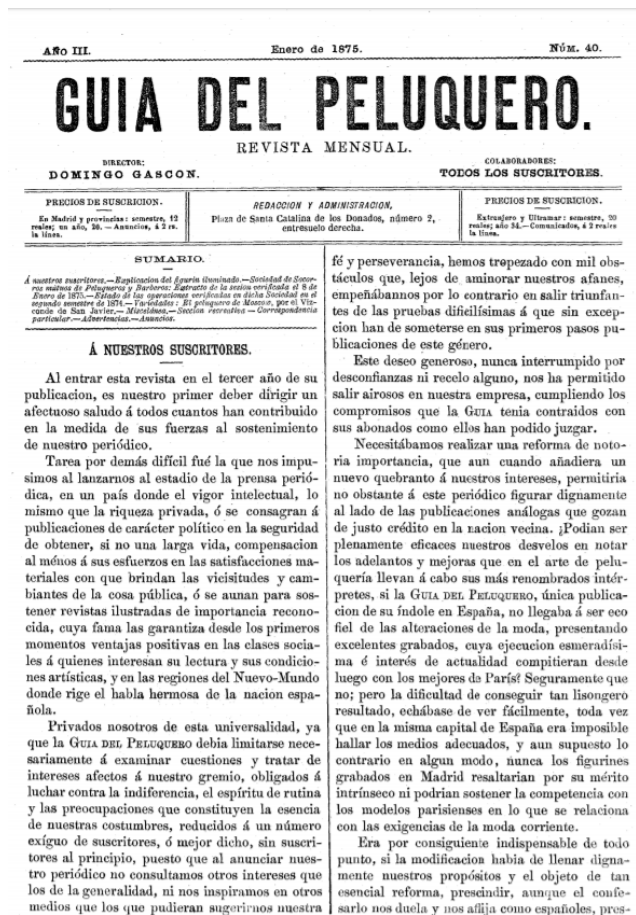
Año III. Enero de 1875. Núm. 40.

GUIA DEL PELUQUERO.

REVISTA MENSUAL.

DIRECTOR:
DOMINGO GASCON.

COLABORADORES:
TODOS LOS SUSCRITORES.

PRECIOS DE SUSCRICION.
En Madrid y provincias: semestre, 12 reales; un año, 20. — Anuncios, á 2 rs. la línea.

REDACCION Y ADMINISTRACION,
Plaza de Santa Catalina de los Donados, número 2, entresuelo derecha.

PRECIOS DE SUSCRICION.
Extranjero y Ultramar: semestre, 20 reales; año 34.—Comunicados, á 2 reales la línea.

SUMARIO.

Á nuestros suscritores.—Explicacion del figurin iluminado.—Sociedad de Socorros mútuos de Peluqueros y Barberos: Estracto de la sesion verificada el 8 de Enero de 1875.—Estado de las operaciones verificadas en dicha Sociedad en el segundo semestre de 1874.—Variedades: El peluquero de Mascota, por el Vizconde de San Javier.—Miscelánea.—Seccion recreativa.—Correspondencia particular.—Advertencias.—Anuncios.

Á NUESTROS SUSCRITORES.

Al entrar esta revista en el tercer año de su publicacion, es nuestro primer deber dirigir un afectuoso saludo á todos cuantos han contribuido en la medida de sus fuerzas al sostenimiento de nuestro periódico.

Tarea por demás difícil fué la que nos impusimos al lanzarnos al estadio de la prensa periódica, en un país donde el vigor intelectual, lo mismo que la riqueza privada, ó se consagran á publicaciones de carácter político en la seguridad de obtener, si no una larga vida, compensacion al ménos á sus esfuerzos en las satisfacciones materiales con que brindan las vicisitudes y cambiantes de la cosa pública, ó se aunan para sostener revistas ilustradas de importancia reconocida, cuya fama las garantiza desde los primeros momentos ventajas positivas en las clases sociales á quienes interesan su lectura y sus condiciones artísticas, y en las regiones del Nuevo-Mundo donde rige el habla hermosa de la nacion española.

Privados nosotros de esta universalidad, ya que la Guia del Peluquero debia limitarse necesariamente á examinar cuestiones y tratar de intereses afectos á nuestro gremio, obligados á luchar contra la indiferencia, el espíritu de rutina y las preocupaciones que constituyen la esencia de nuestras costumbres, reducidos á un número exíguo de suscritores, ó mejor dicho, sin suscritores al principio, puesto que al anunciar nuestro periódico no consultamos otros intereses que los de la generalidad, ni nos inspiramos en otros medios que los que pudieran sugerirnos nuestra fé y perseverancia, hemos tropezado con mil obstáculos que, lejos de aminorar nuestros afanes, empeñábannos por lo contrario en salir triunfantes de las pruebas dificilísimas á que sin excepcion han de someterse en sus primeros pasos publicaciones de este género.

Este deseo generoso, nunca interrumpido por desconfianzas ni recelo alguno, nos ha permitido salir airosos en nuestra empresa, cumpliendo los compromisos que la Guia tenia contraidos con sus abonados como ellos han podido juzgar.

Necesitábamos realizar una reforma de notoria importancia, que aun cuando añadiera un nuevo quebranto á nuestros intereses, permitiria no obstante á este periódico figurar dignamente al lado de las publicaciones análogas que gozan de justo crédito en la nacion vecina. ¡Podian ser plenamente eficaces nuestros desvelos en notar los adelantos y mejoras que en el arte de peluquería llevan á cabo sus más renombrados intérpretes, si la Guia del Peluquero, única publicacion de su índole en España, no llegaba á ser eco fiel de las alteraciones de la moda, presentando excelentes grabados, cuya ejecucion esmeradísima é interés de actualidad compitieran desde luego con los mejores de París? Seguramente que no; pero la dificultad de conseguir tan lisongero resultado, echábase de ver fácilmente, toda vez que en la misma capital de España era imposible hallar los medios adecuados, y aun supuesto lo contrario en algun modo, nunca los figurines grabados en Madrid resaltarian por su mérito intrínseco ni podrian sostener la competencia con los modelos parisienses en lo que se relaciona con las exigencias de la moda corriente.

Era por consiguiente indispensable de todo punto, si la modificacion habia de llenar dignamente nuestros propósitos y el objeto de tan esencial reforma, prescindir, aunque el confesarlo nos duela y nos aflija como españoles, pres-